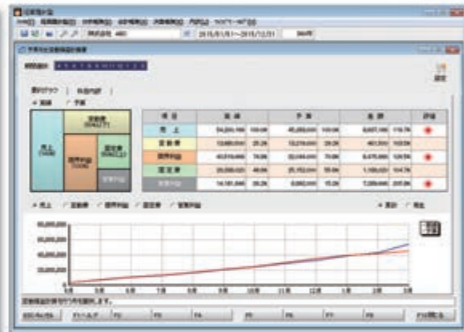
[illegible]

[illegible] 2015/01/01～2015/12/31 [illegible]

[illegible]

| 項目 | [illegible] | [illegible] | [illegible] | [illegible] |
|---|---|---|---|---|
| 売上 | 54,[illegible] | 45,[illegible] | 9,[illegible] | |
| 変動費 | 13,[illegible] | 13,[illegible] | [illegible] | |
| 限界利益 | 40,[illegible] | 32,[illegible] | 8,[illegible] | |
| 固定費 | 26,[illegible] | 25,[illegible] | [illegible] | |
| 経常利益 | 14,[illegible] | 6,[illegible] | 7,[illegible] | |

売上 変動費 限界利益 固定費 経常利益

60,000,000
50,000,000
40,000,000
30,000,000
20,000,000
10,000,000
0

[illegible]

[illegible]